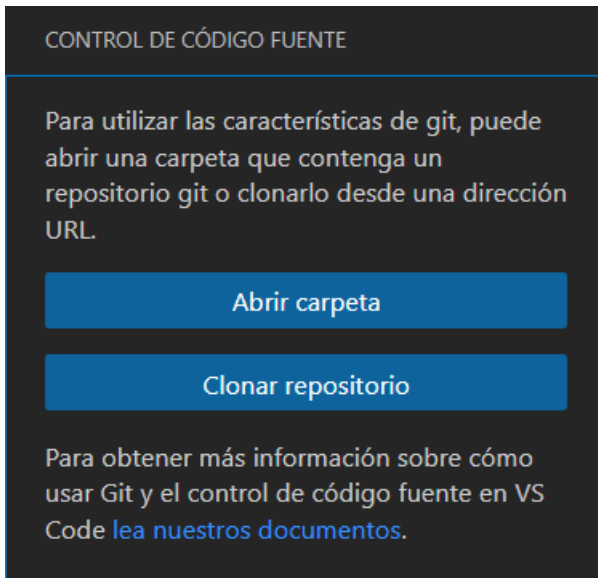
CONTROL DE CÓDIGO FUENTE

Para utilizar las características de git, puede abrir una carpeta que contenga un repositorio git o clonarlo desde una dirección URL.

Abrir carpeta

Clonar repositorio

Para obtener más información sobre cómo usar Git y el control de código fuente en VS Code lea nuestros documentos.